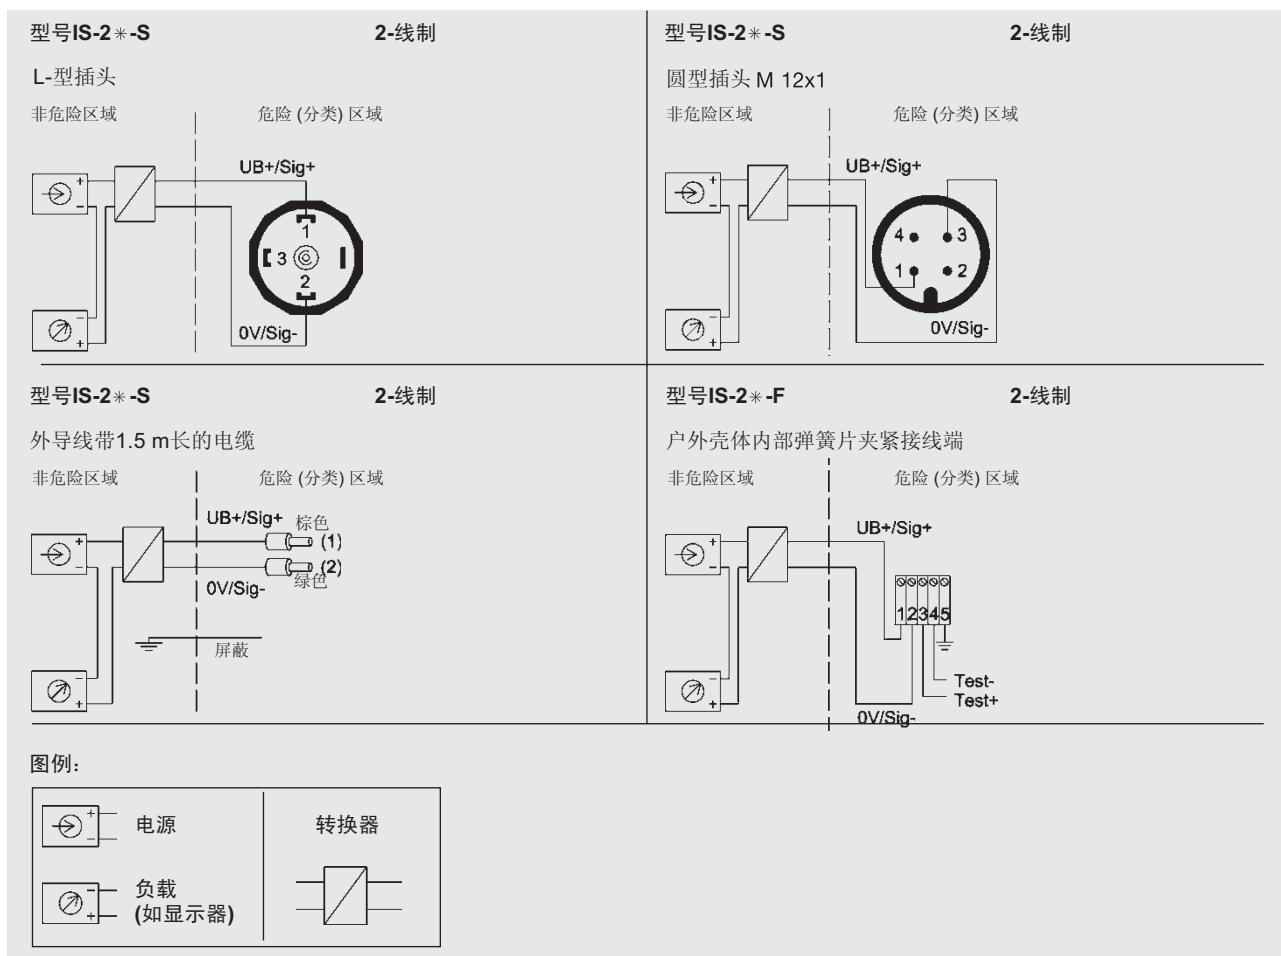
型号IS-2∗-S 2-线制

L-型插头

非危险区域 危险 (分类) 区域

UB+/Sig+

1

3

2

0V/Sig-

型号IS-2∗-S 2-线制

圆型插头 M 12x1

非危险区域 危险 (分类) 区域

UB+/Sig+

4 3

1 2

0V/Sig-

型号IS-2∗-S 2-线制

外导线带1.5 m长的电缆

非危险区域 危险 (分类) 区域

UB+/Sig+ 棕色

(1)

(2)

0V/Sig- 绿色

屏蔽

型号IS-2∗-F 2-线制

户外壳体内部弹簧片夹紧接线端

非危险区域 危险 (分类) 区域

UB+/Sig+

12345

Test-

Test+

0V/Sig-

图例:

电源

转换器

负载 (如显示器)